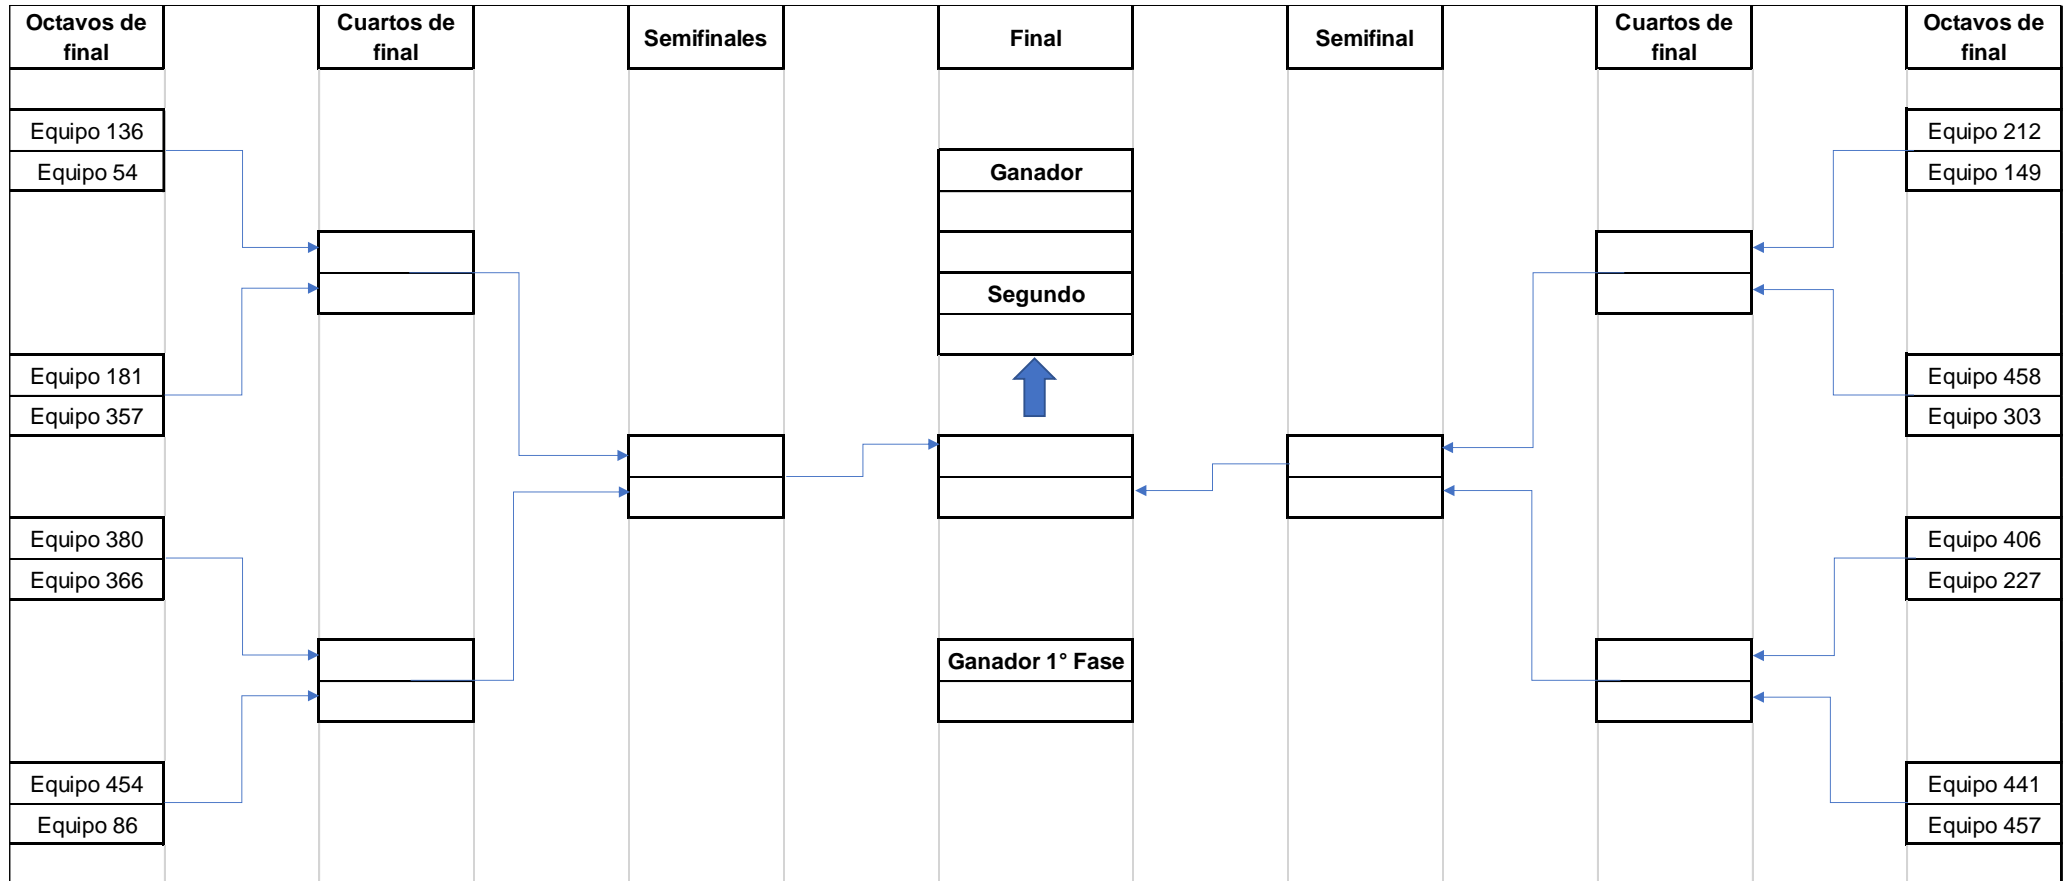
Octavos de final

Cuartos de final

Semifinales

Final

Semifinal

Cuartos de final

Octavos de final

Equipo 136
Equipo 54

Ganador

Segundo

Equipo 212
Equipo 149

Equipo 181
Equipo 357

Equipo 458
Equipo 303

Equipo 380
Equipo 366

Equipo 406
Equipo 227

Ganador 1° Fase

Equipo 454
Equipo 86

Equipo 441
Equipo 457